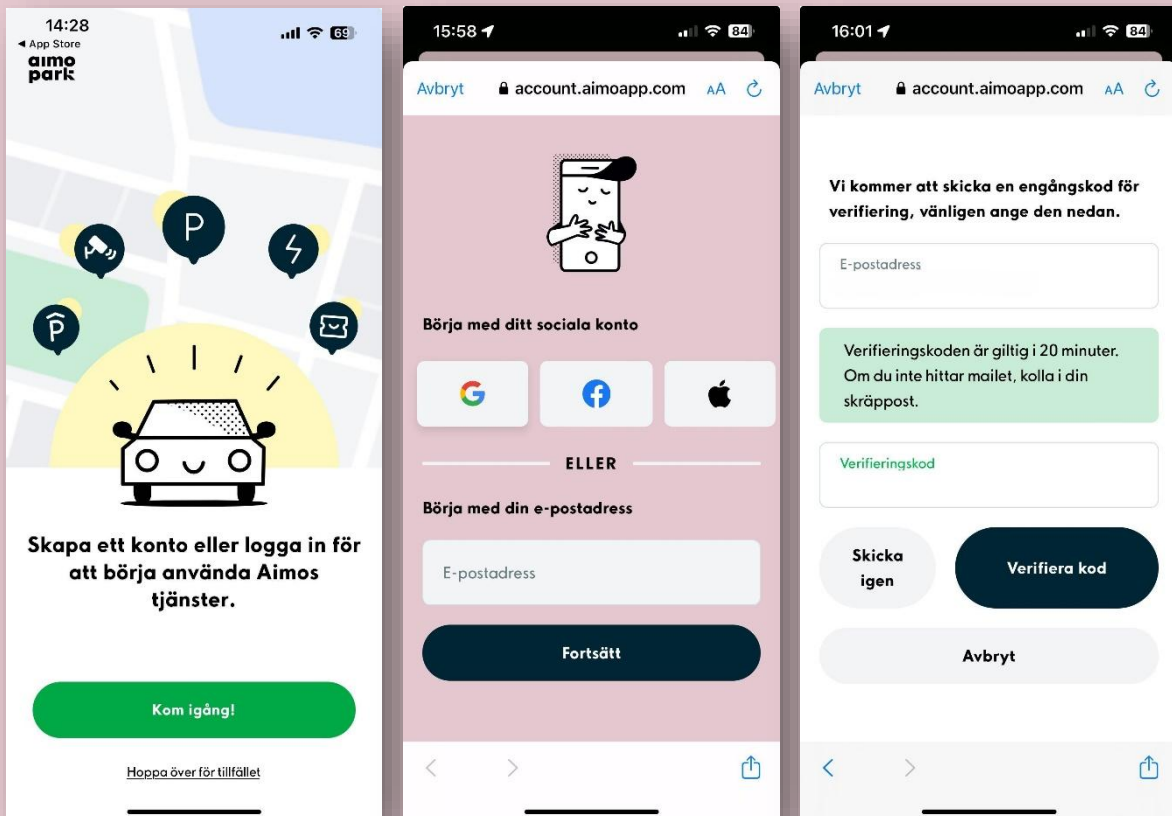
14:28
◂ App Store
69
aimo park

P

Skapa ett konto eller logga in för att börja använda Aimos tjänster.

Kom igång!

Hoppa över för tillfället

15:58
84

Avbryt account.aimoapp.com AA

Börja med ditt sociala konto

G

ELLER

Börja med din e-postadress

E-postadress

Fortsätt

16:01
84

Avbryt account.aimoapp.com AA

Vi kommer att skicka en engångskod för verifiering, vänligen ange den nedan.

E-postadress

Verifieringskoden är giltig i 20 minuter. Om du inte hittar mailet, kolla i din skräppost.

Verifieringskod

Skicka igen

Verifiera kod

Avbryt